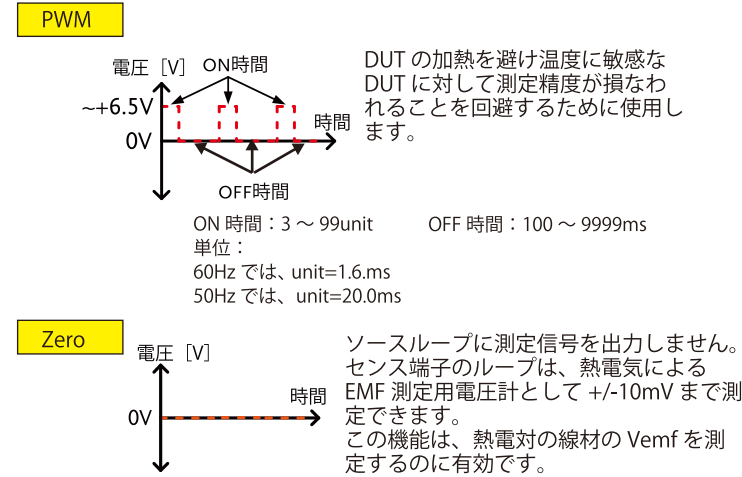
PWM

電圧［V］

ON時間

~+6.5V

0V

時間

OFF時間

DUT の加熱を避け温度に敏感な DUT に対して測定精度が損なわれることを回避するために使用します。

ON 時間：3 ～ 99unit　　OFF 時間：100 ～ 9999ms
単位：
60Hz では、unit=1.6.ms
50Hz では、unit=20.0ms

Zero

電圧［V］

時間

0V

ソースループに測定信号を出力しません。センス端子のループは、熱電気による EMF 測定用電圧計として +/-10mV まで測定できます。
この機能は、熱電対の線材の Vemf を測定するのに有効です。